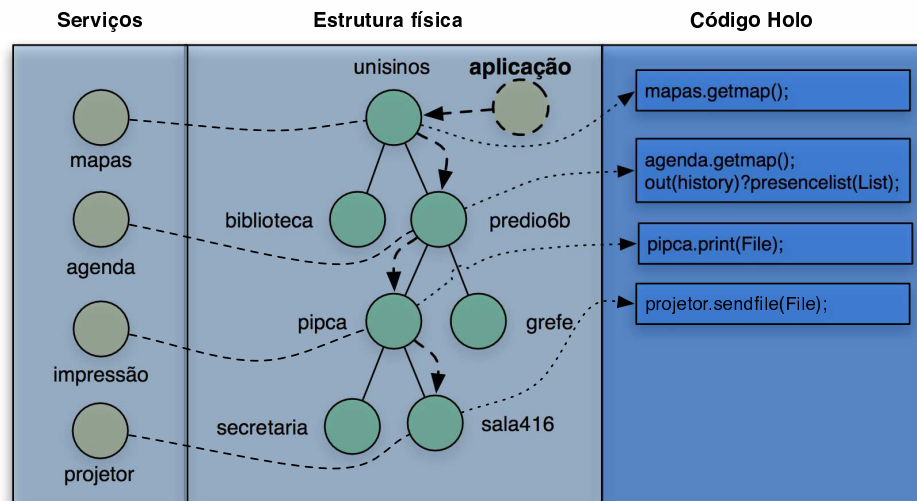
Serviços

Estrutura física

Código Holo

mapas

agenda

impressão

projetor

unisinos

aplicação

biblioteca

predio6b

pipca

grefe

secretaria

sala416

mapas.getmap();

agenda.getmap();
out(history)?presencelist(List);

pipca.print(File);

projetor.sendfile(File);